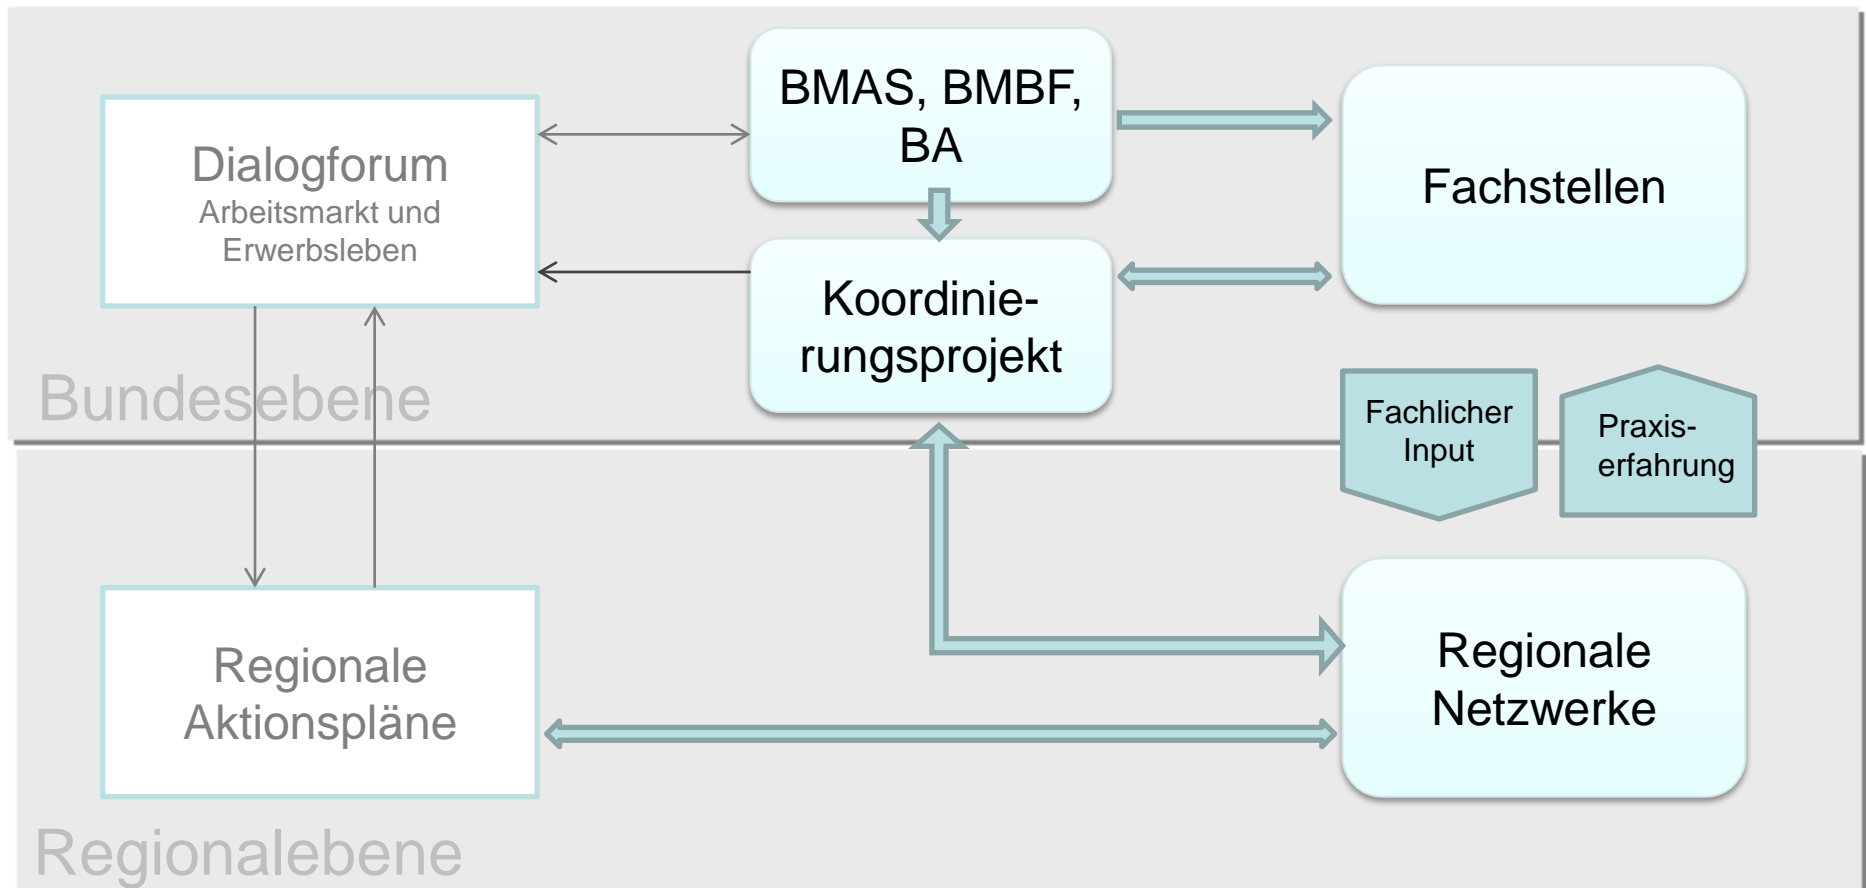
Dialogforum
Arbeitsmarkt und Erwerbsleben

BMAS, BMBF, BA

Fachstellen

Koordinierungsprojekt

Bundesebene

Fachlicher Input

Praxiserfahrung

Regionale Aktionspläne

Regionale Netzwerke

Regionalebene